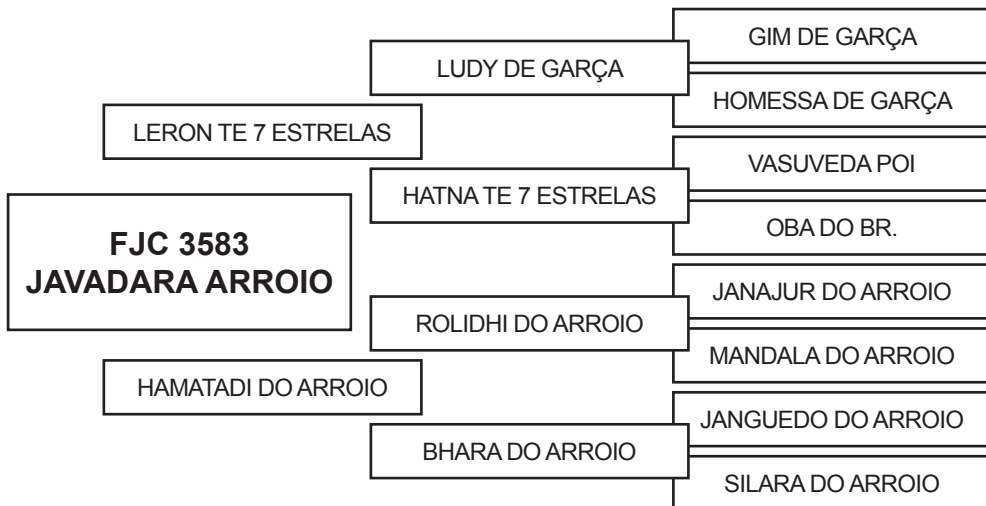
FJC 3583
JAVADARA ARROIO

LERON TE 7 ESTRELAS

LUDY DE GARÇA

GIM DE GARÇA

HOMESSA DE GARÇA

HATNA TE 7 ESTRELAS

VASUVEDA POI

OBA DO BR.

HAMATADI DO ARROIO

ROLIDHI DO ARROIO

JANAJUR DO ARROIO

MANDALA DO ARROIO

BHARA DO ARROIO

JANGUEDO DO ARROIO

SILARA DO ARROIO